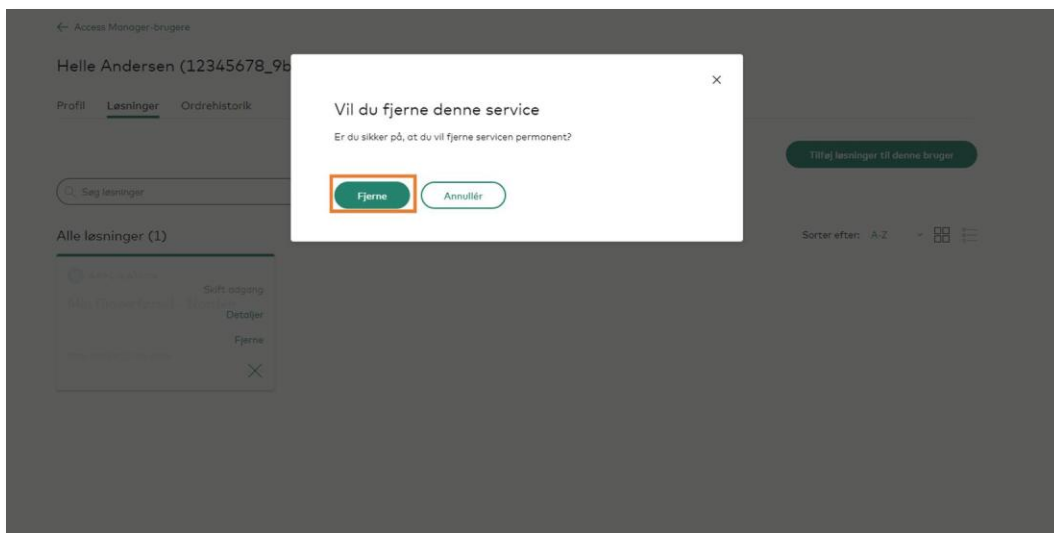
← Access Manager-brugere

Helle Andersen (12345678_9b

Profil Løsninger Ordrehistorik

Tilføj løsninger til denne bruger

Søg løsninger

Alle løsninger (1)

Sorter efter: A-Z

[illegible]

Soft adgang

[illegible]

Detaljer

Fjerne

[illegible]

×

Vil du fjerne denne service

Er du sikker på, at du vil fjerne servicen permanent?

Fjerne

Annullér